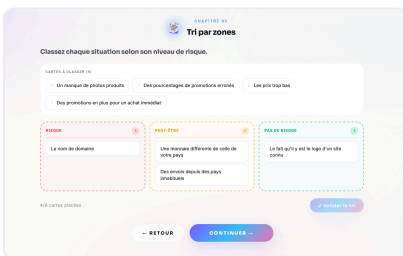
CHAPITRE 05

Tri par zones

Classez chaque situation selon son niveau de risque.

CARTES À CLASSER (4)

Un manque de photos produits

Des pourcentages de promotions erronés

Les prix trop bas

Des promotions en plus pour un achat immédiat

RISQUE 1

Le nom de domaine

PEUT-ÊTRE 2

Une monnaie différente de celle de votre pays

Des envois depuis des pays lointains

PAS DE RISQUE 1

Le fait qu'il y est le logo d'un site connu

4/8 cartes placées

✓ Valider le tri

← RETOUR

CONTINUER →